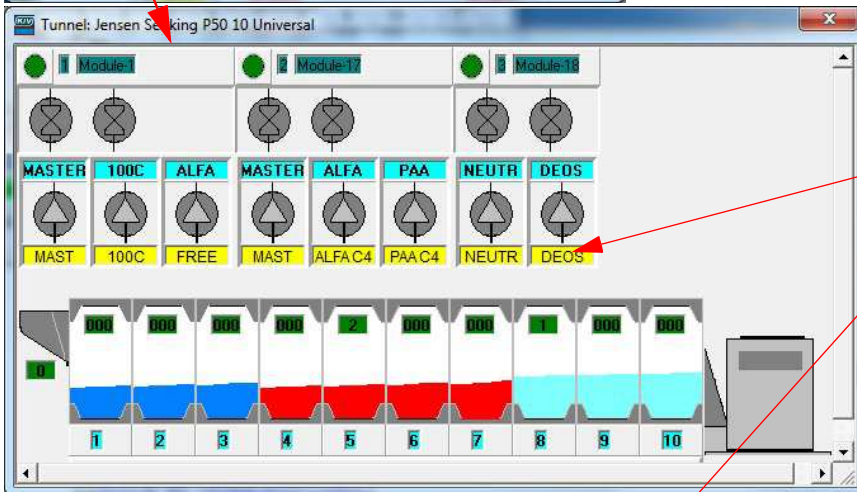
Tunnel: Jensen S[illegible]king P50 10 Universal

1 Module-1
2 Module-17
3 Module-18

MASTER
100C
ALFA
MASTER
ALFA
PAA
NEUTR
DEOS

MAST
100C
FREE
MAST
ALFA C4
PAA C4
NEUTR
DEOS

0
000
000
000
000
2
000
000
1
000
000

1
2
3
4
5
6
7
8
9
10